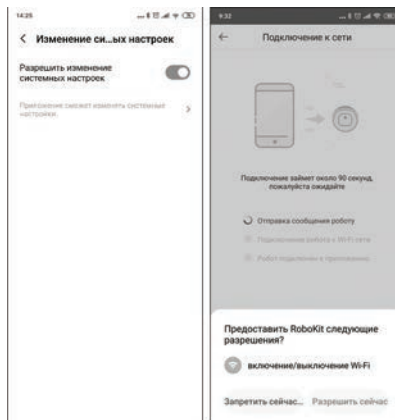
14:25

< Изменение си...ых настроек

Разрешить изменение системных настроек

Приложение сможет изменять системные настройки.

9:32

← Подключение к сети

Подключение займет около 90 секунд, пожалуйста ожидайте

Отправка сообщения роботу

Подключение робота к Wi-Fi сети

Робот подключен к приложению

Предоставить RoboKit следующие разрешения?

включение/выключение Wi-Fi

Запретить сейчас... Разрешить сейчас